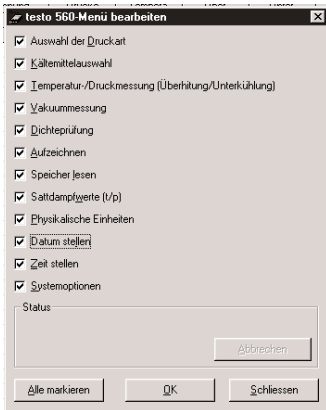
testo 560-Menü bearbeiten

Auswahl der Druckart
Kältemittelauswahl
Temperatur-/Druckmessung (Überhitung/Unterkühlung)
Vakuummessung
Dichteprüfung
Aufzeichnen
Speicher lesen
Sattdampfwerte (t/p)
Physikalische Einheiten
Datum stellen
Zeit stellen
Systemoptionen

Status

Abbrechen

Alle markieren
OK
Schliessen